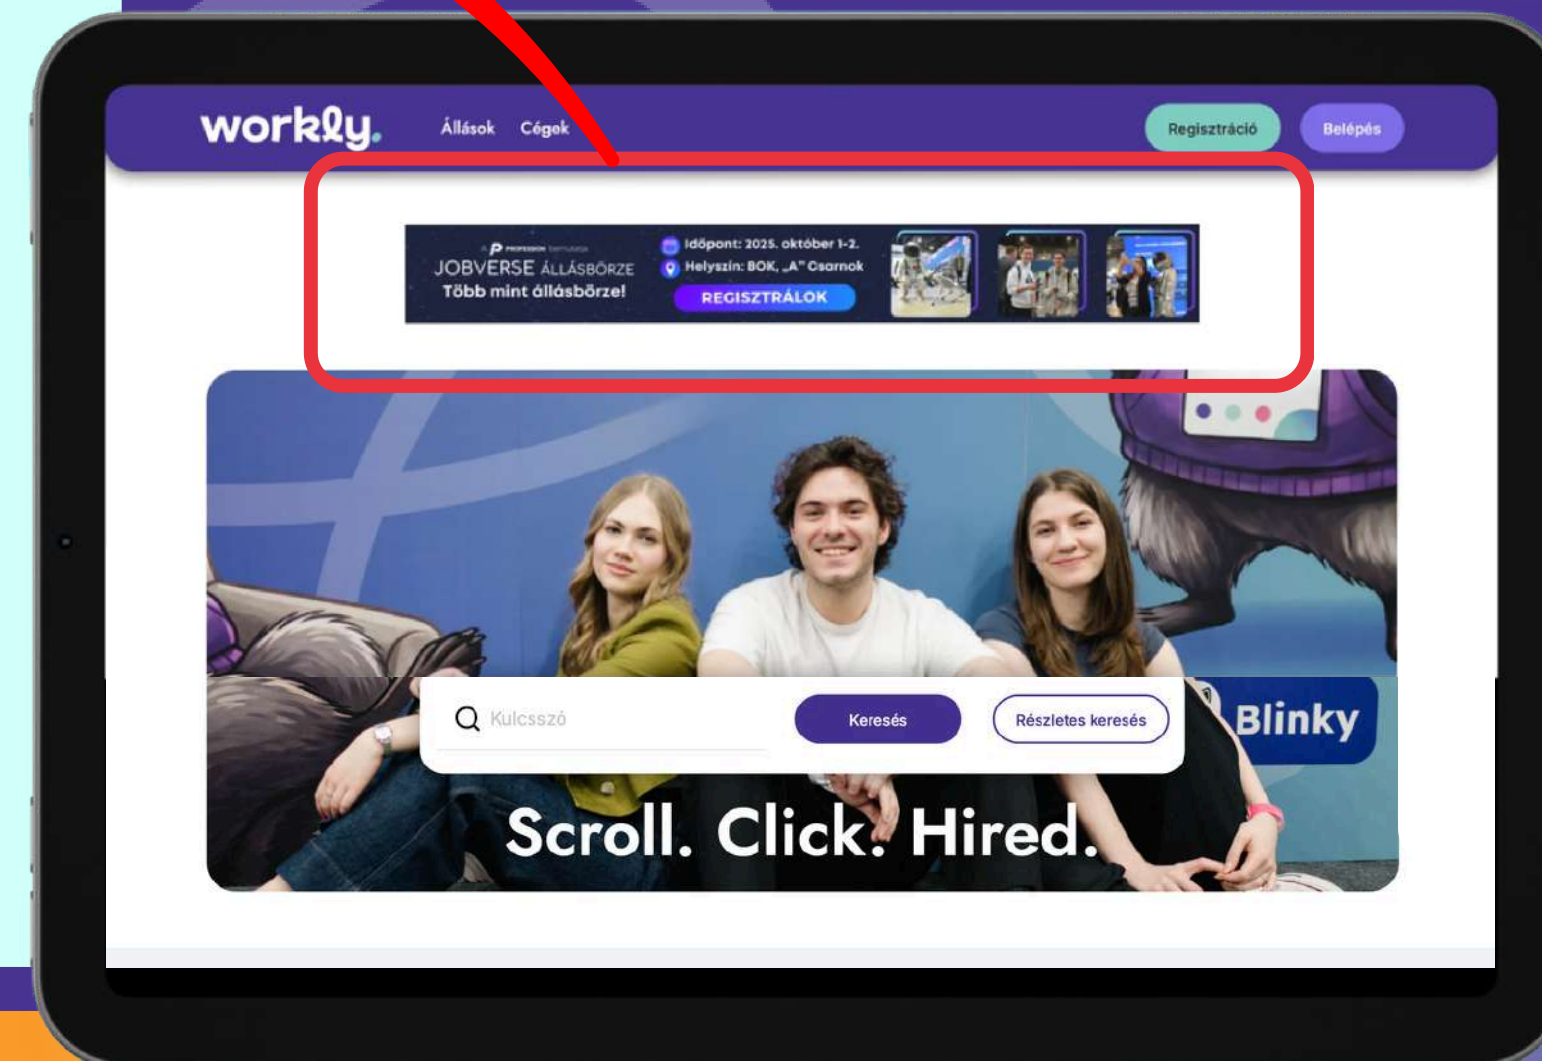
workly.

Állások Cégek

Regisztráció Belépés

A P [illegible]

JOBVERSE ÁLLÁSBÖRZE

Több mint állásbörze!

Időpont: 2025. október 1-2.

Helyszín: BOK, „A" Csarnok

REGISZTRÁLOK

Blinky

Kulcsszó

Keresés

Részletes keresés

Scroll. Click. Hired.